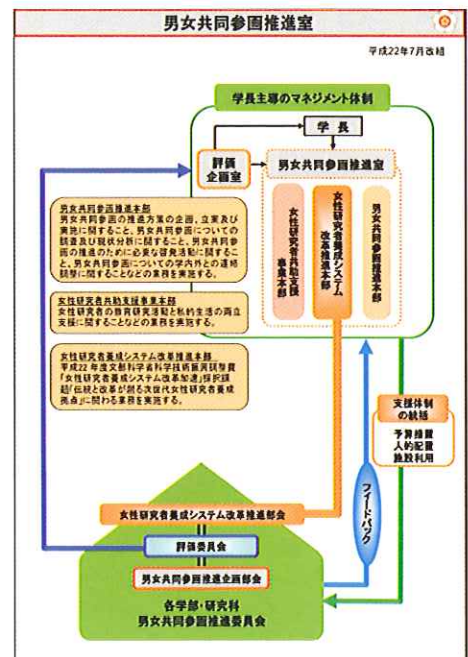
男女共同参画推進室

平成22年7月改組

学長主導のマネジメント体制

学長

評価企画室

男女共同参画推進室

女性研究者育成支援事業本部

女性研究者養成システム改革推進本部

男女共同参画推進本部

男女共同参画推進本部
男女共同参画の推進方策の企画、立案及び実施に関すること、男女共同参画についての調査及び現状分析に関すること、男女共同参画の推進のために必要な啓発活動に関すること、男女共同参画についての学内外との連絡調整に関することなどの業務を実施する。

女性研究者育成支援事業本部
女性研究者の教育研究活動と私的生活の両立支援に関することなどの業務を実施する。

女性研究者養成システム改革推進本部
平成22年度文部科学省科学技術振興調整費「女性研究者養成システム改革加速」採択課題「伝統と改革が創る次世代女性研究者養成拠点」に関わる業務を実施する。

支援体制の統括
予算措置
人的配置
施設利用

フィードバック

女性研究者養成システム改革推進部会

評価委員会

男女共同参画推進企画部会

各学部・研究科
男女共同参画推進委員会